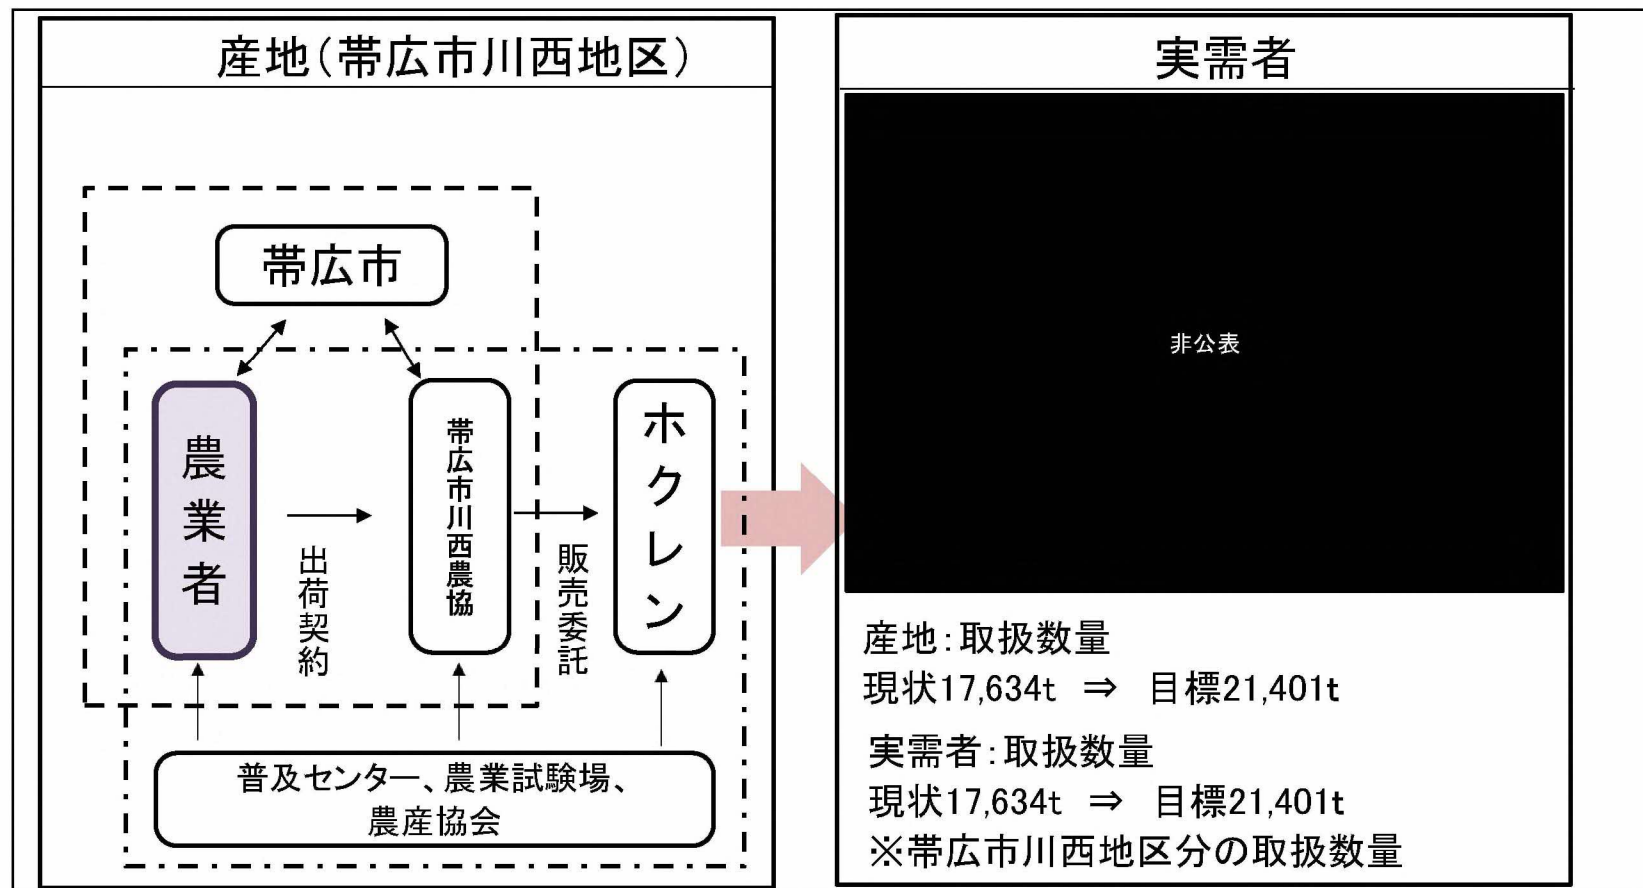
産地(帯広市川西地区)

帯広市

農業者

出荷契約

帯広市川西農協

販売委託

ホクレン

普及センター、農業試験場、農産協会

実需者

非公表

産地:取扱数量
現状17,634t ⇒ 目標21,401t

実需者:取扱数量
現状17,634t ⇒ 目標21,401t
※帯広市川西地区分の取扱数量